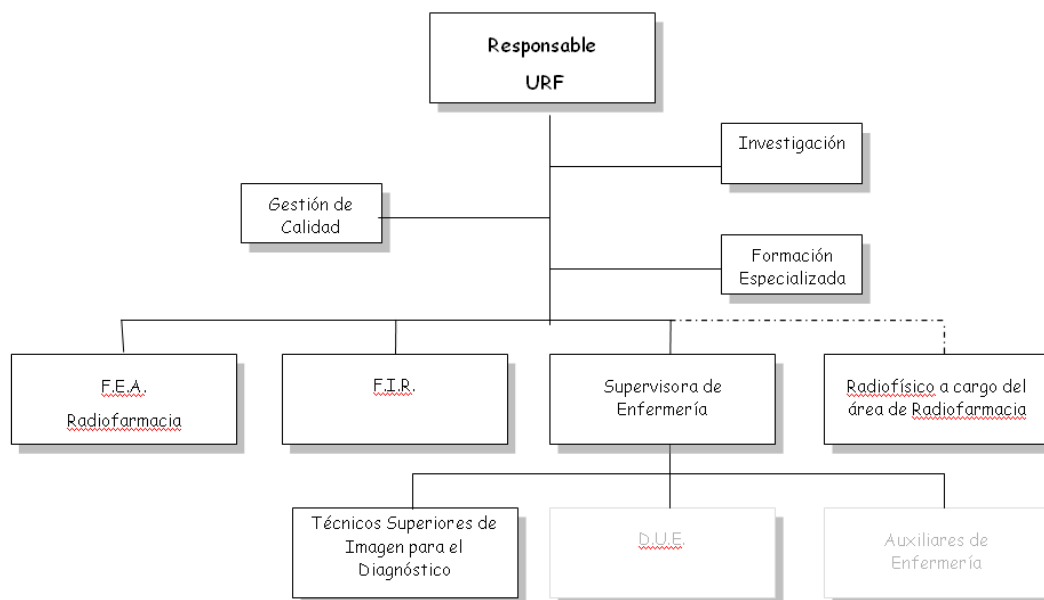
Responsable
URF

Investigación

Gestión de Calidad

Formación Especializada

F.E.A. Radiofarmacia

F.I.R.

Supervisora de Enfermería

Radiofísico a cargo del área de Radiofarmacia

Técnicos Superiores de Imagen para el Diagnóstico

D.U.E.

Auxiliares de Enfermería